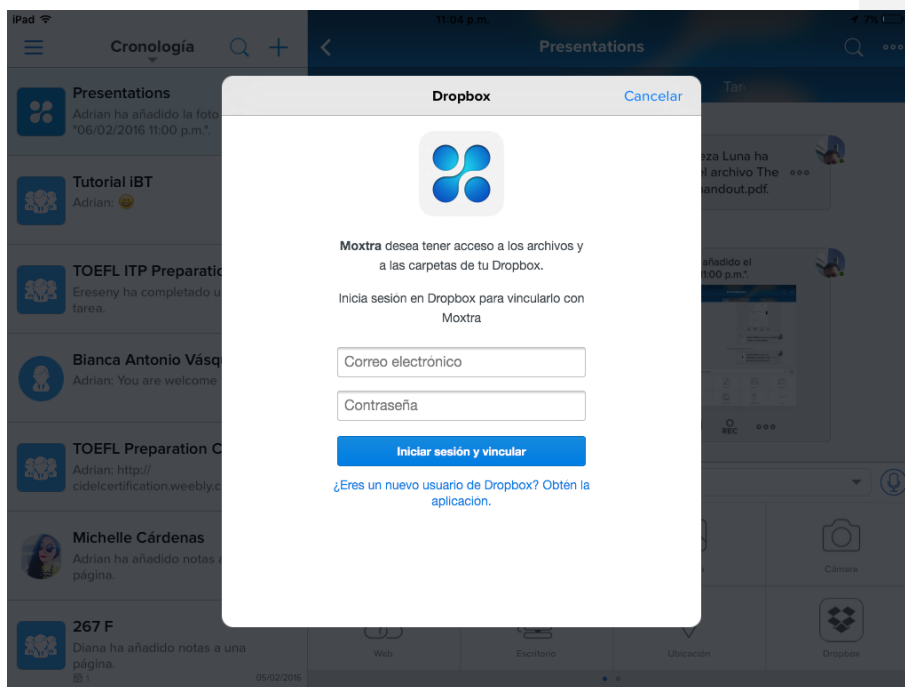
iPad
11:04 p.m.
7%

Cronología

Presentations
Adrian ha añadido la foto "06/02/2016 11:00 p.m.".

Tutorial iBT
Adrian: 😀

TOEFL ITP Preparatio
Ereseny ha completado u tarea.

Bianca Antonio Vásq
Adrian: You are welcome

TOEFL Preparation C
Adrian: http:// cidelcertification.weebly.c

Michelle Cárdenas
Adrian ha añadido notas página.

267 F
Diana ha añadido notas a una página.
1
05/02/2016

Presentations

Tar

eza Luna ha
l archivo The
andout.pdf.

añadido el
1:00 p.m."

REC

Cámara

Web
Escritorio
Ubicación
Dropbox

Dropbox
Cancelar

Moxtra desea tener acceso a los archivos y a las carpetas de tu Dropbox.

Inicia sesión en Dropbox para vincularlo con Moxtra

Correo electrónico

Contraseña

Iniciar sesión y vincular

¿Eres un nuevo usuario de Dropbox? Obtén la aplicacion.